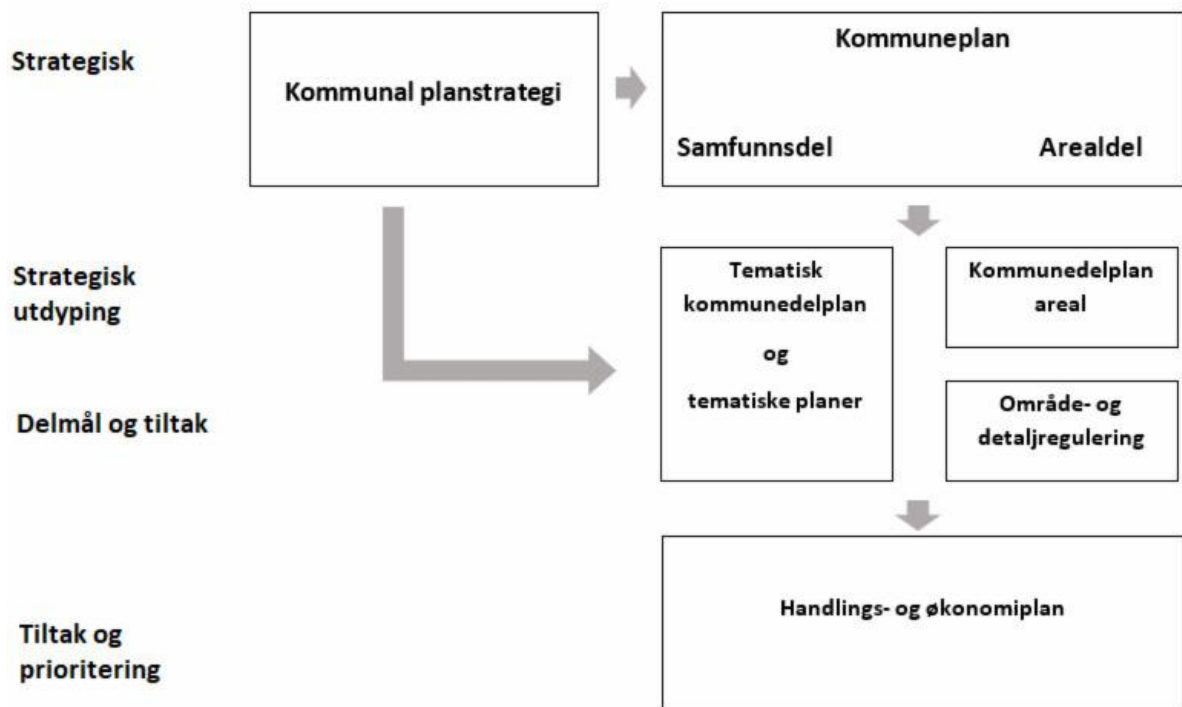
Strategisk

Kommunal planstrategi

Kommuneplan

Samfunnsdel

Arealdel

Strategisk utdyping

Delmål og tiltak

Tematisk kommunedelplan

og

tematiske planer

Kommunedelplan areal

Område- og detaljregulering

Tiltak og prioritering

Handlings- og økonomiplan